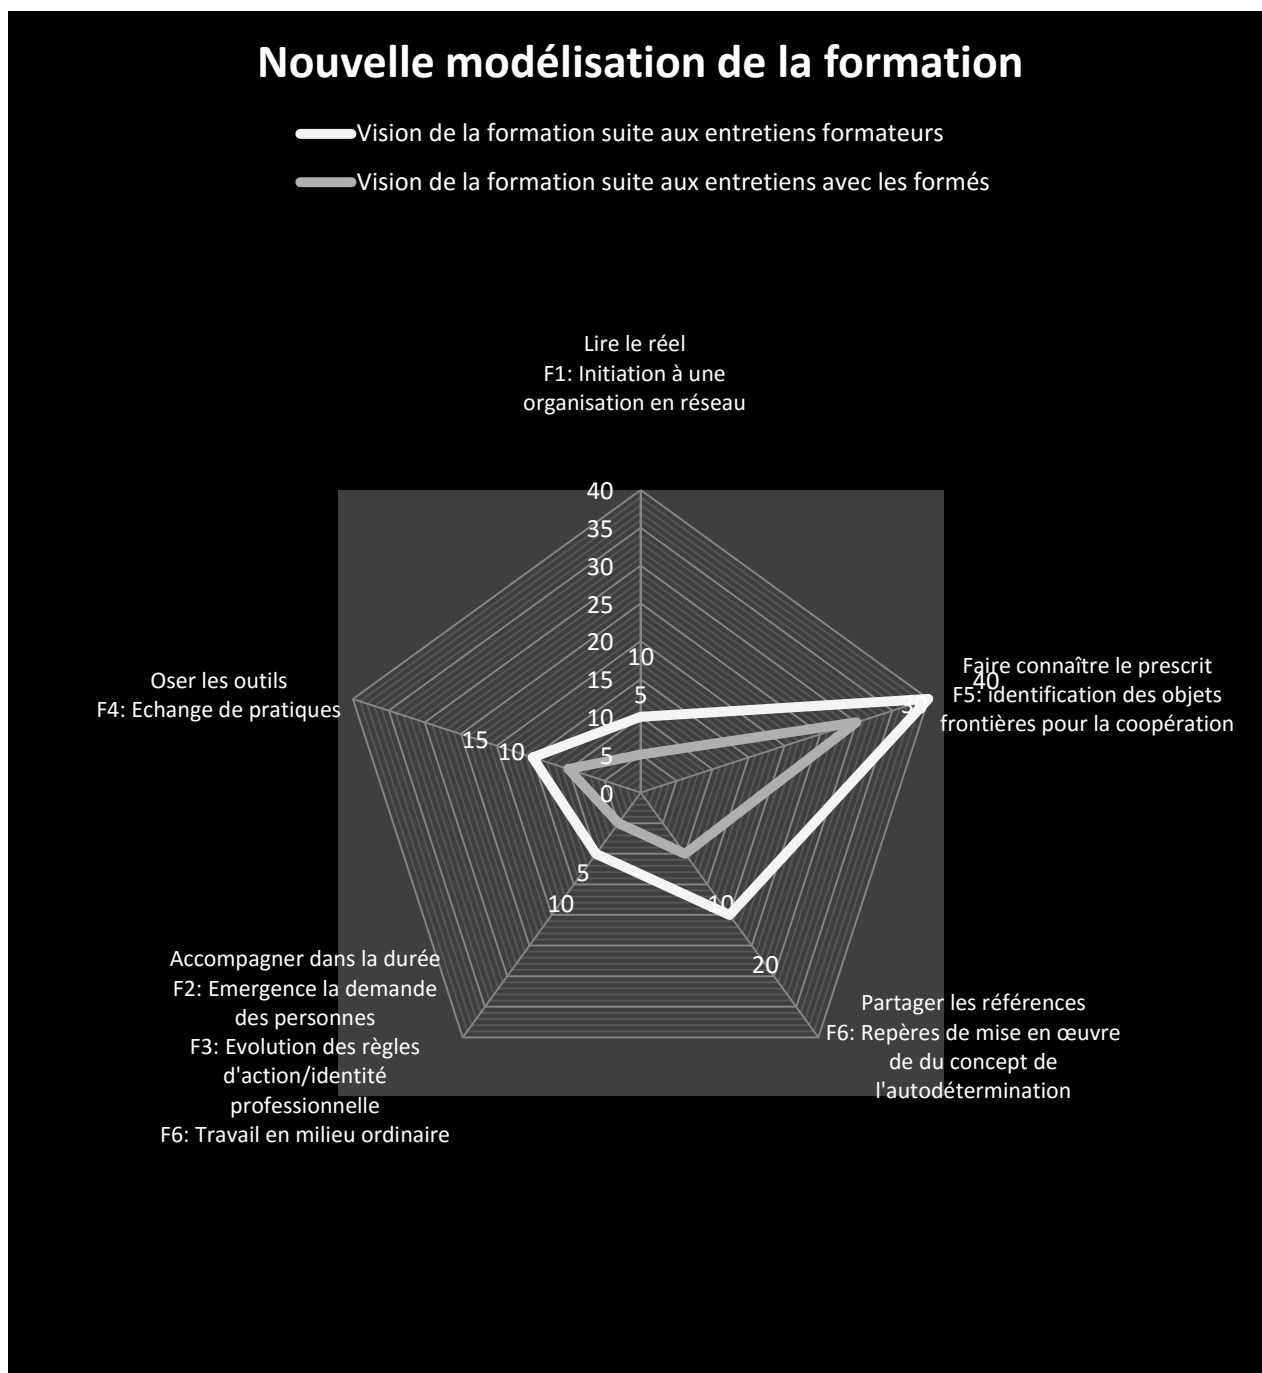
Nouvelle modélisation de la formation

Vision de la formation suite aux entretiens formateurs

Vision de la formation suite aux entretiens avec les formés

Lire le réel
F1: Initiation à une organisation en réseau

40
35
30
25
20
15
10
5
0

10
5

Faire connaître le prescrit
F5: identification des objets frontières pour la coopération

40
3

Oser les outils
F4: Echange de pratiques

15
10
5

5
10

10
20

Accompagner dans la durée
F2: Emergence la demande des personnes
F3: Evolution des règles d'action/identité professionnelle
F6: Travail en milieu ordinaire

Partager les références
F6: Repères de mise en œuvre de du concept de l'autodétermination